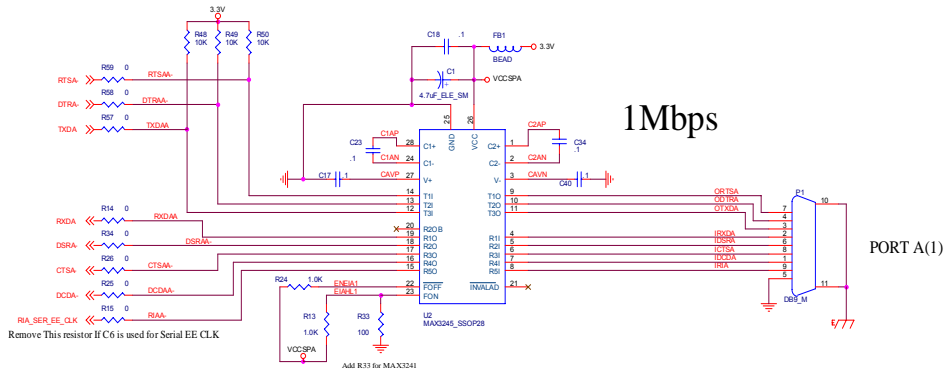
3.3V

R48 10K
R49 10K
R50 10K

C18 .1
FB1 BEAD
3.3V

C1
4.7uF_ELE_SM
VCCSPA

1Mbps

RTSA- R59 0 RTSAA-
DTRA- R58 0 DTRAA-
TXDA R57 0 TXDAA

C23 .1
C1AP
C1AN
C17 .1
CAVP

25 GND
26 VCC
28 C1+
24 C1-
27 V+
14 T1I
13 T2I
12 T3I
20 R2OB
19 R1OB
18 R1O
17 R2O
16 R3O
15 R4O
R5O
22 FOFF
23 FON
U2
MAX3245_SSOP28

1 C2+
2 C2-
3 V-
9 T1O
10 T2O
11 T3O
4 R1I
5 R2I
6 R3I
7 R4I
8 R5I
21 INVALAD

C2AP
C2AN
C34 .1
CAVN
C40 .1

ORTSA
ODTRA
OTXDA
IRXDA
IDSRA
ICTSA
IDCDA
IRIA

RXDA R14 0 RXDAA
DSRA- R34 0 DSRAA-
CTSA- R26 0 CTSAA-
DCDA- R25 0 DCDAA-
RIA_SER_EE_CLK R15 0 RIAA-

R24 1.0K
ENEIA1
EIAHL1
R13 1.0K
R33 100
VCCSPA

P1
7 4 3 2 6 8 1 9 5
10
11
DB9_M

PORT A(1)

Remove This resistor If C6 is used for Serial EE CLK
Add R33 for MAX3241